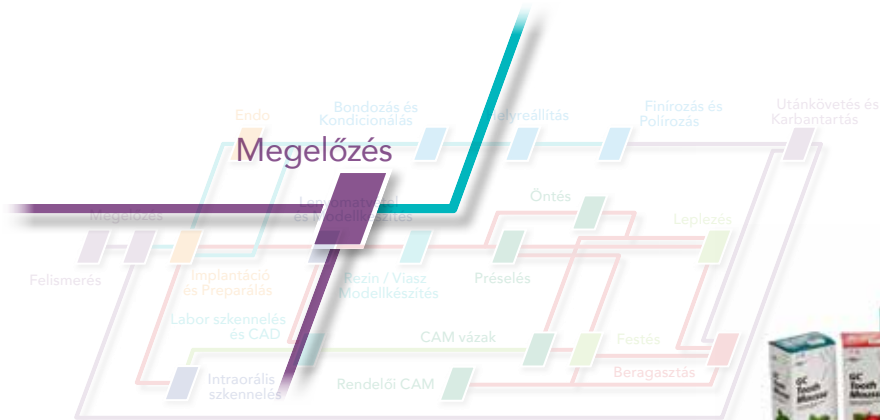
Megelőzés

Endo

Bondozás és Kondicionálás

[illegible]helyreállítás

Finírozás és Polírozás

Utánkövetés és Karbantartás

Megelőzés

Le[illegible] és Modellk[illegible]

Öntés

Leplezés

Felismerés

Implantáció és Preparálás

Rezin / Viasz Modellkészítés

Préselés

Labor szkennelés és CAD

CAM vázak

Festés

Intraorális szkennelés

Rendelői CAM

Beragasztás

GC Tooth Mousse

GC Tooth Mousse